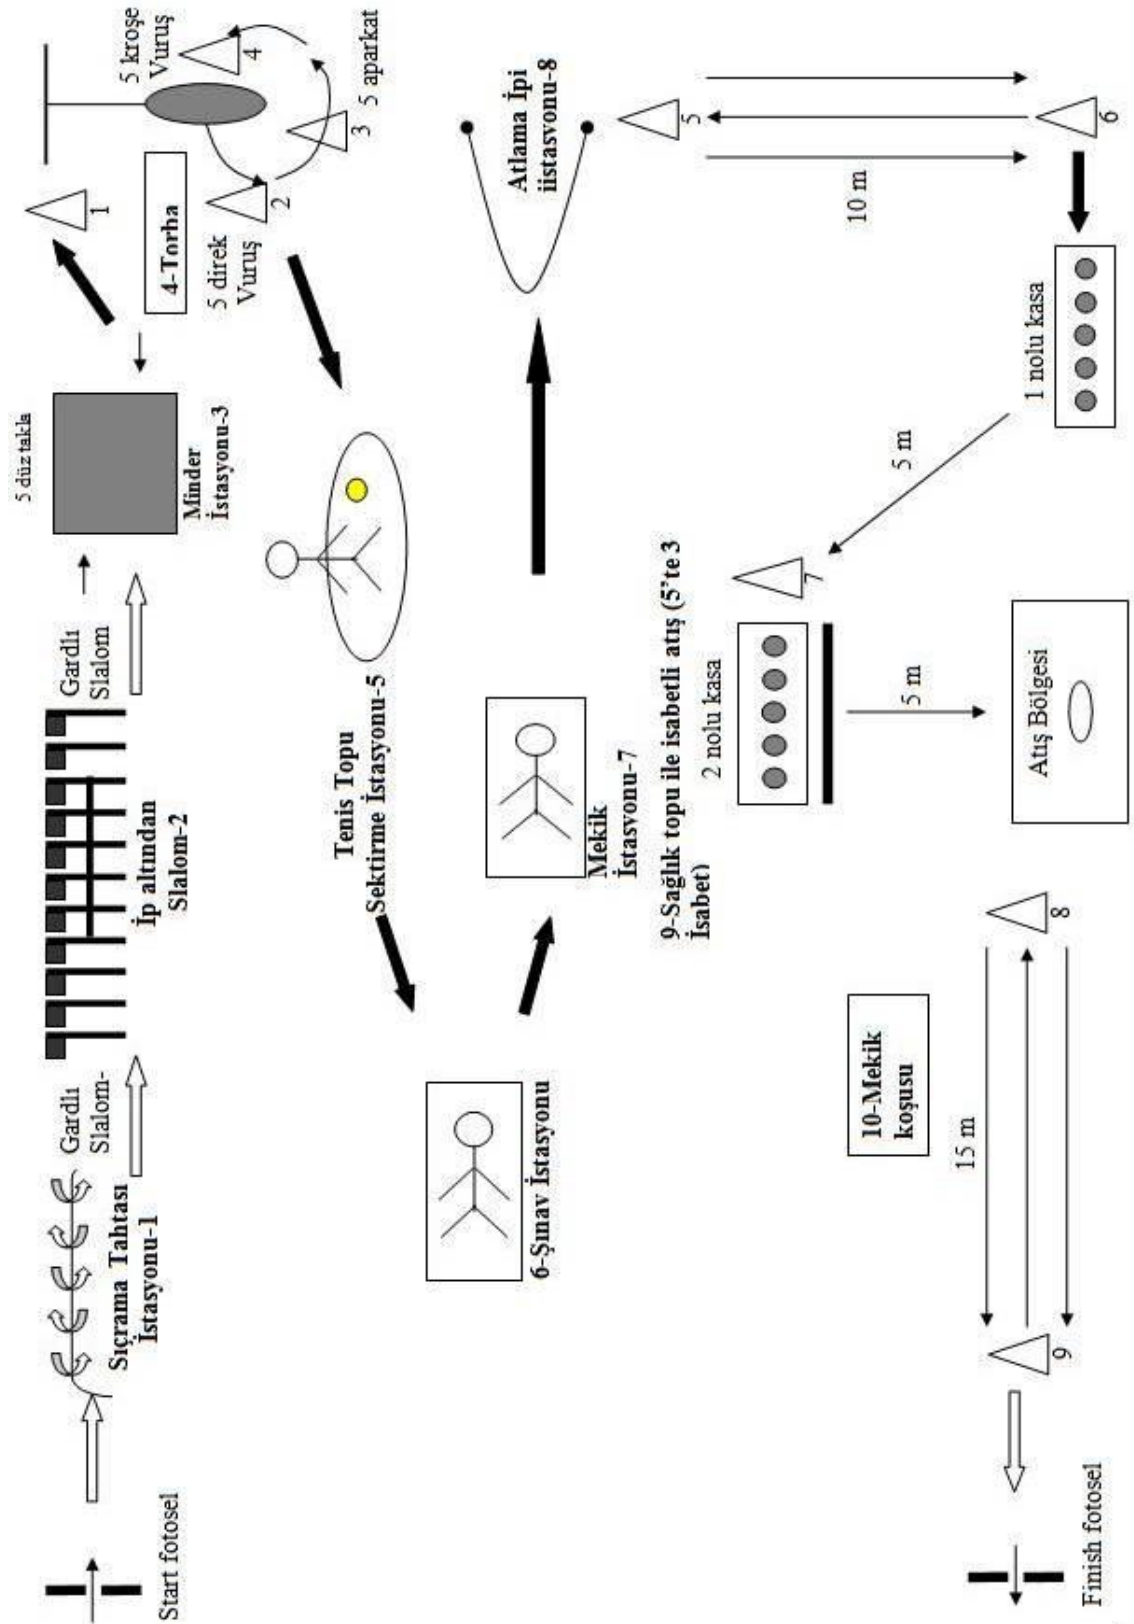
Start fotosel

Sıçrama Tahtası İstasyonu-1

Gardlı Slalom-

İp altından Slalom-2

Gardlı Slalom

5 düz takla

Minder İstasyonu-3

1

4-Torba

5 direk Vuruş

2

3

5 aparkat

4

5 kroşe Vuruş

Tenis Topu Sektirme İstasyonu-5

6-Şınav İstasyonu

Mekik İstasyonu-7

Atlama İpi iistasyonu-8

5

6

10 m

1 nolu kasa

5 m

7

2 nolu kasa

9-Sağlık topu ile isabetli atış (5'te 3 İsabet)

5 m

Atış Bölgesi

8

10-Mekik koşusu

15 m

9

Finish fotosel